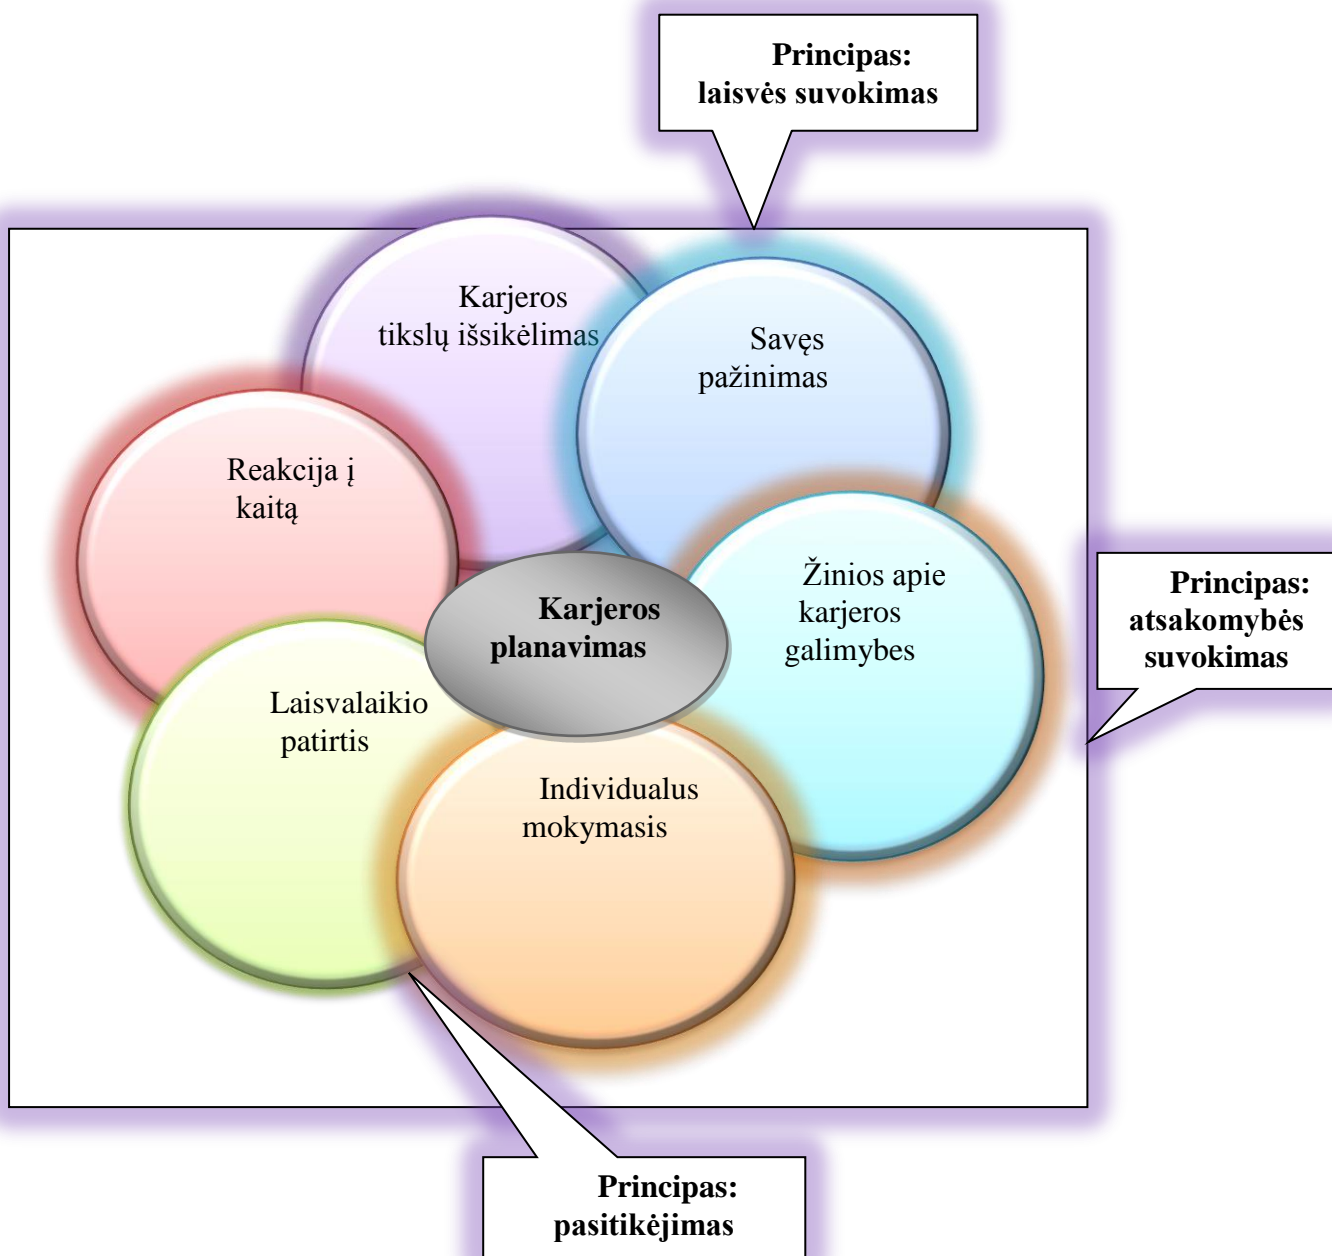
Principas: laisvės suvokimas

Karjeros tikslų išsikėlimas

Savęs pažinimas

Reakcija į kaitą

Karjeros planavimas

Žinios apie karjeros galimybes

Principas: atsakomybės suvokimas

Laisvalaikio patirtis

Individualus mokymasis

Principas: pasitikėjimas